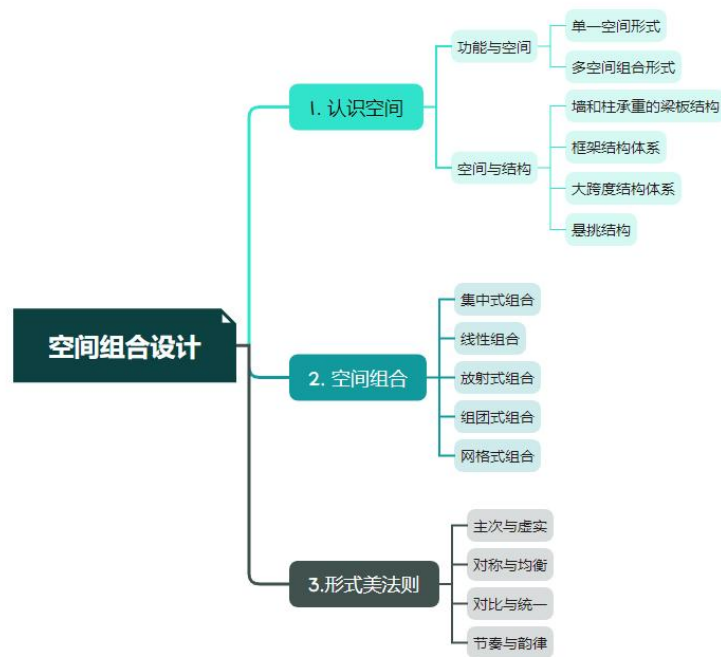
空间组合设计

1. 认识空间
功能与空间
单一空间形式
多空间组合形式
空间与结构
墙和柱承重的梁板结构
框架结构体系
大跨度结构体系
悬挑结构

2. 空间组合
集中式组合
线性组合
放射式组合
组团式组合
网格式组合

3.形式美法则
主次与虚实
对称与均衡
对比与统一
节奏与韵律